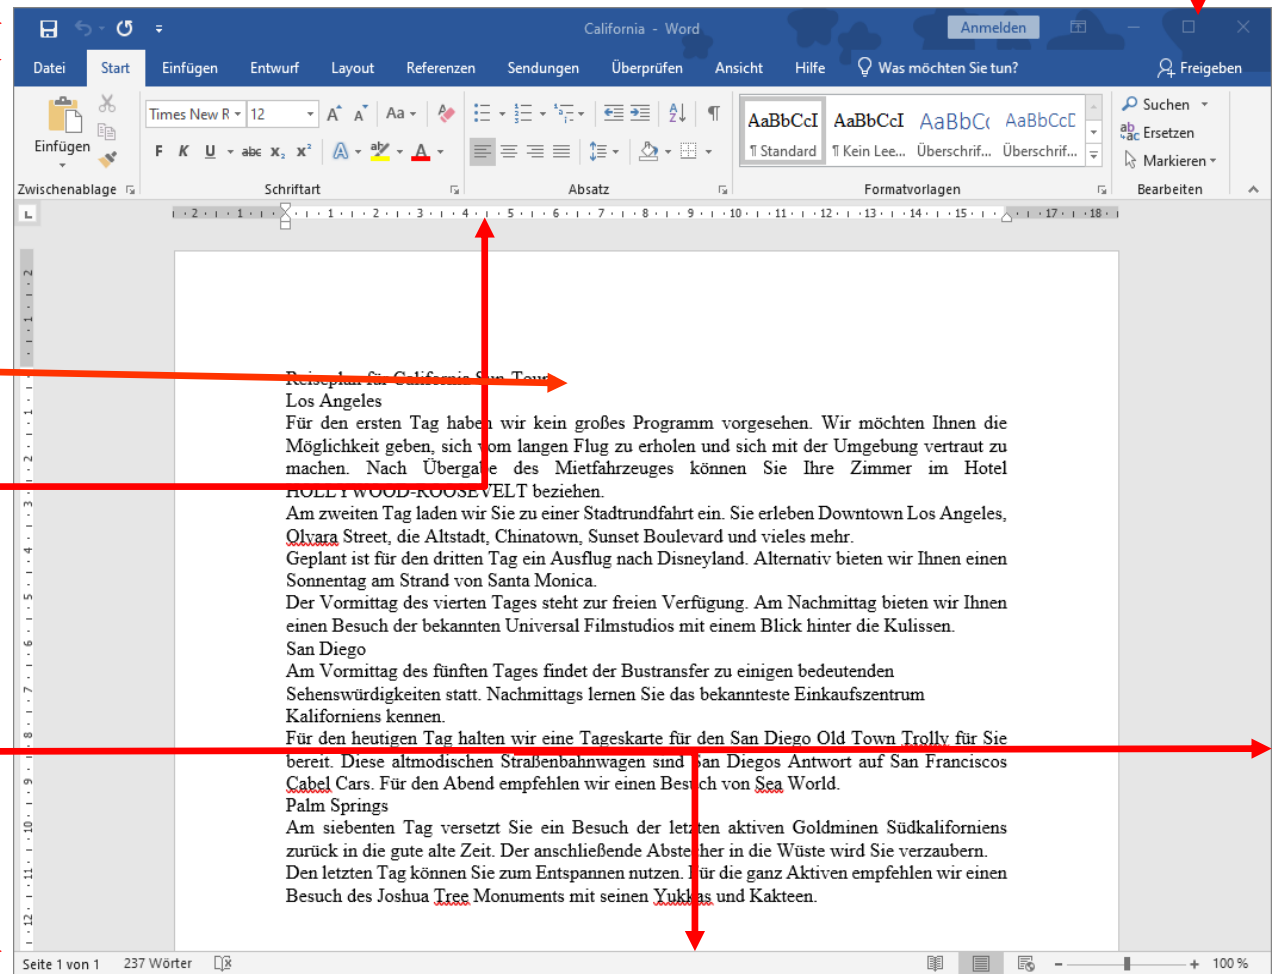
California - Word

Anmelden

Datei Start Einfügen Entwurf Layout Referenzen Sendungen Überprüfen Ansicht Hilfe Was möchten Sie tun? Freigeben

Einfügen
Zwischenablage

Times New R 12
F K U abc $x_2$ $x^2$
Schriftart

Absatz

AaBbCcI ¶ Standard
AaBbCcI ¶ Kein Lee...
AaBbC( Überschrif...
AaBbCcD Überschrif...
Formatvorlagen

Suchen
Ersetzen
Markieren
Bearbeiten

Reiseplan für California Sun Tour
Los Angeles
Für den ersten Tag haben wir kein großes Programm vorgesehen. Wir möchten Ihnen die Möglichkeit geben, sich vom langen Flug zu erholen und sich mit der Umgebung vertraut zu machen. Nach Übergabe des Mietfahrzeuges können Sie Ihre Zimmer im Hotel HOLLYWOOD-ROOSEVELT beziehen.
Am zweiten Tag laden wir Sie zu einer Stadtrundfahrt ein. Sie erleben Downtown Los Angeles, Olvara Street, die Altstadt, Chinatown, Sunset Boulevard und vieles mehr.
Geplant ist für den dritten Tag ein Ausflug nach Disneyland. Alternativ bieten wir Ihnen einen Sonnentag am Strand von Santa Monica.
Der Vormittag des vierten Tages steht zur freien Verfügung. Am Nachmittag bieten wir Ihnen einen Besuch der bekannten Universal Filmstudios mit einem Blick hinter die Kulissen.
San Diego
Am Vormittag des fünften Tages findet der Bustransfer zu einigen bedeutenden Sehenswürdigkeiten statt. Nachmittags lernen Sie das bekannteste Einkaufszentrum Kaliforniens kennen.
Für den heutigen Tag halten wir eine Tageskarte für den San Diego Old Town Trolly für Sie bereit. Diese altmodischen Straßenbahnwagen sind San Diegos Antwort auf San Franciscos Cabel Cars. Für den Abend empfehlen wir einen Besuch von Sea World.
Palm Springs
Am siebenten Tag versetzt Sie ein Besuch der letzten aktiven Goldminen Südkaliforniens zurück in die gute alte Zeit. Der anschließende Abstecher in die Wüste wird Sie verzaubern.
Den letzten Tag können Sie zum Entspannen nutzen. Für die ganz Aktiven empfehlen wir einen Besuch des Joshua Tree Monuments mit seinen Yukkas und Kakteen.

Seite 1 von 1 237 Wörter 100 %